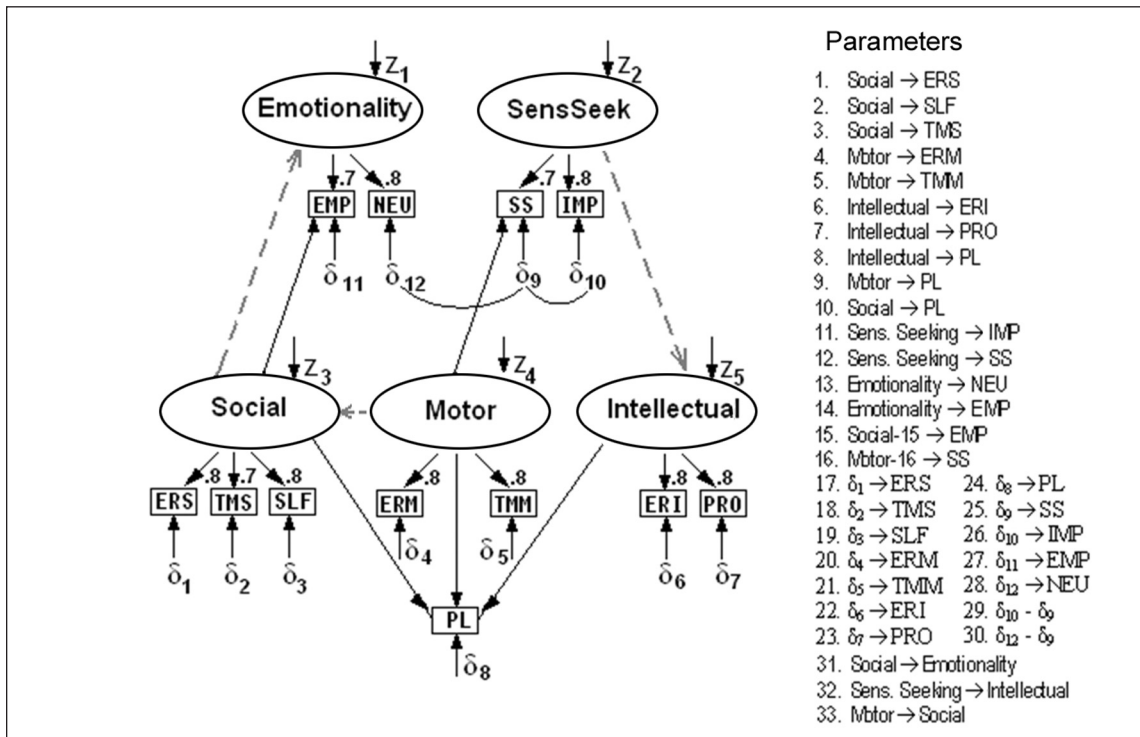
$Z_1$ $Z_2$

Emotionality SensSeek

.7 .8 .7 .8

EMP NEU SS IMP

$\delta_{11}$ $\delta_{12}$ $\delta_9$ $\delta_{10}$

$Z_3$ $Z_4$ $Z_5$

Social Motor Intellectual

.8 .7 .8 .8 .8 .8 .8

ERS TMS SLF ERM TMM ERI PRO

$\delta_1$ $\delta_2$ $\delta_3$ $\delta_4$ $\delta_5$ $\delta_6$ $\delta_7$

PL

$\delta_8$

Parameters

1. Social → ERS
2. Social → SLF
3. Social → TMS
4. Motor → ERM
5. Motor → TMM
6. Intellectual → ERI
7. Intellectual → PRO
8. Intellectual → PL
9. Motor → PL
10. Social → PL
11. Sens. Seeking → IMP
12. Sens. Seeking → SS
13. Emotionality → NEU
14. Emotionality → EMP
15. Social-15 → EMP
16. Motor-16 → SS
17. $\delta_1$ → ERS
18. $\delta_2$ → TMS
19. $\delta_3$ → SLF
20. $\delta_4$ → ERM
21. $\delta_5$ → TMM
22. $\delta_6$ → ERI
23. $\delta_7$ → PRO
24. $\delta_8$ → PL
25. $\delta_9$ → SS
26. $\delta_{10}$ → IMP
27. $\delta_{11}$ → EMP
28. $\delta_{12}$ → NEU
29. $\delta_{10}$ - $\delta_9$
30. $\delta_{12}$ - $\delta_9$
31. Social → Emotionality
32. Sens. Seeking → Intellectual
33. Motor → Social